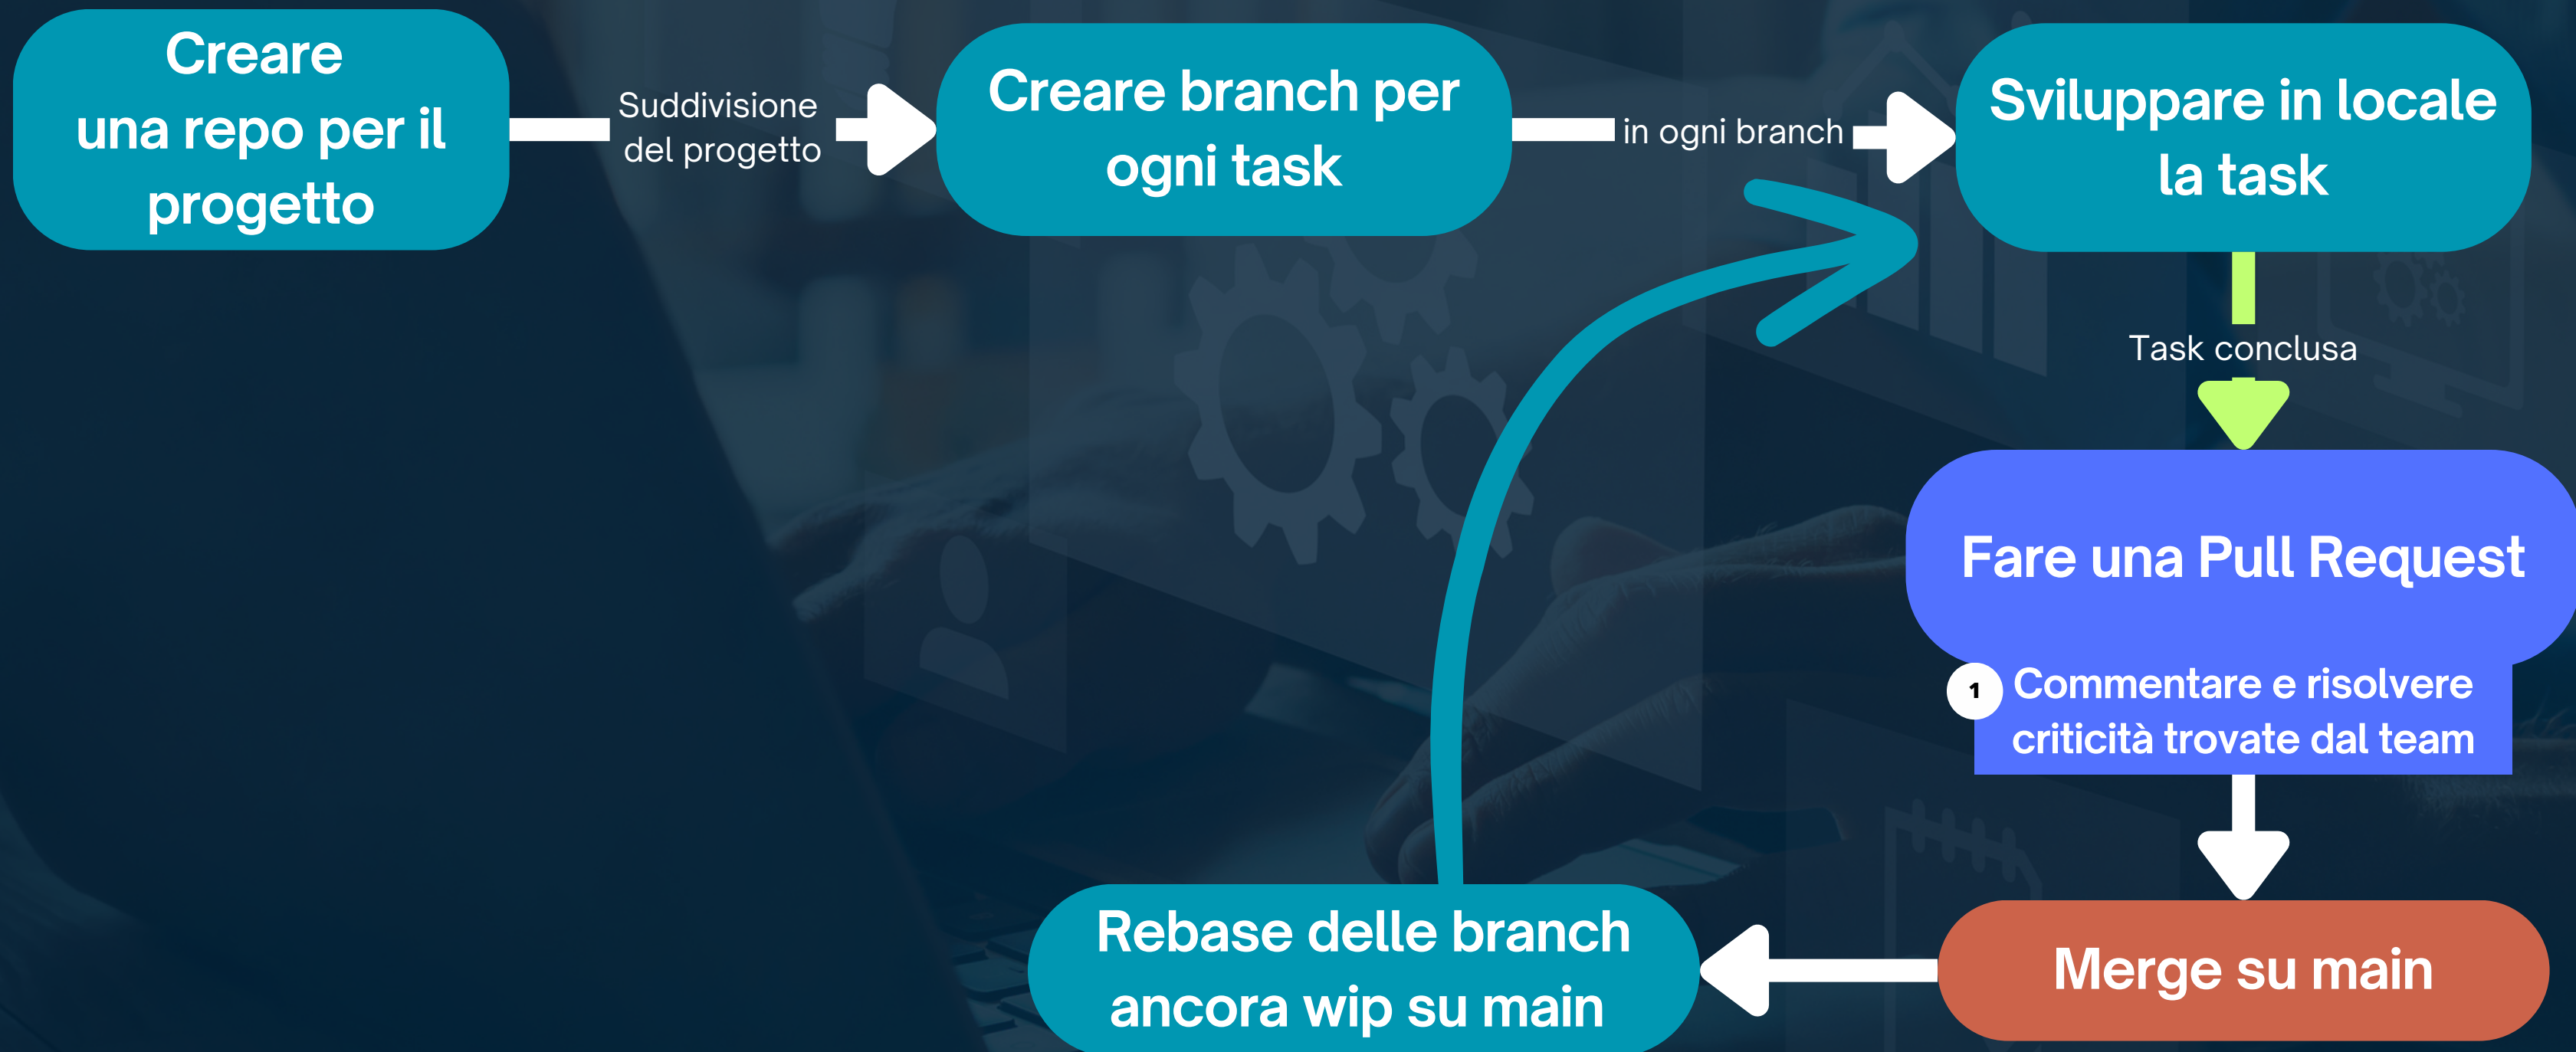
Creare una repo per il progetto

Suddivisione del progetto

Creare branch per ogni task

in ogni branch

Sviluppare in locale la task

Task conclusa

Fare una Pull Request

1 Commentare e risolvere criticità trovate dal team

Merge su main

Rebase delle branch ancora wip su main